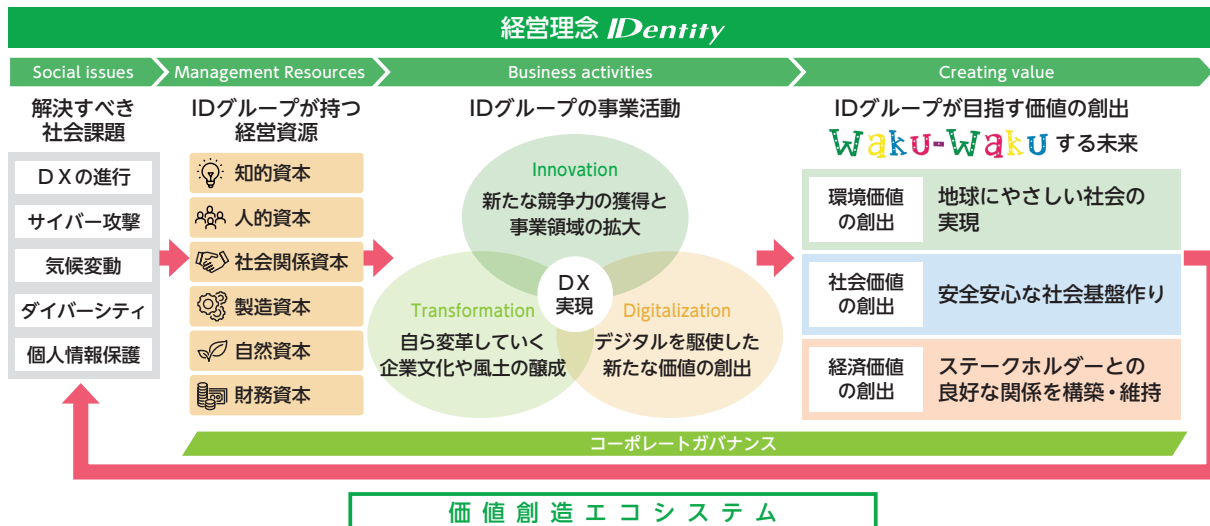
経営理念 IDentity

Social issues

Management Resources

Business activities

Creating value

解決すべき社会課題

DXの進行

サイバー攻撃

気候変動

ダイバーシティ

個人情報保護

IDグループが持つ経営資源

知的資本

人的資本

社会関係資本

製造資本

自然資本

財務資本

IDグループの事業活動

Innovation

新たな競争力の獲得と事業領域の拡大

DX 実現

Transformation

自ら変革していく企業文化や風土の醸成

Digitalization

デジタルを駆使した新たな価値の創出

IDグループが目指す価値の創出

Waku-Wakuする未来

環境価値の創出

地球にやさしい社会の実現

社会価値の創出

安全安心な社会基盤作り

経済価値の創出

ステークホルダーとの良好な関係を構築・維持

コーポレートガバナンス

価値創造エコシステム